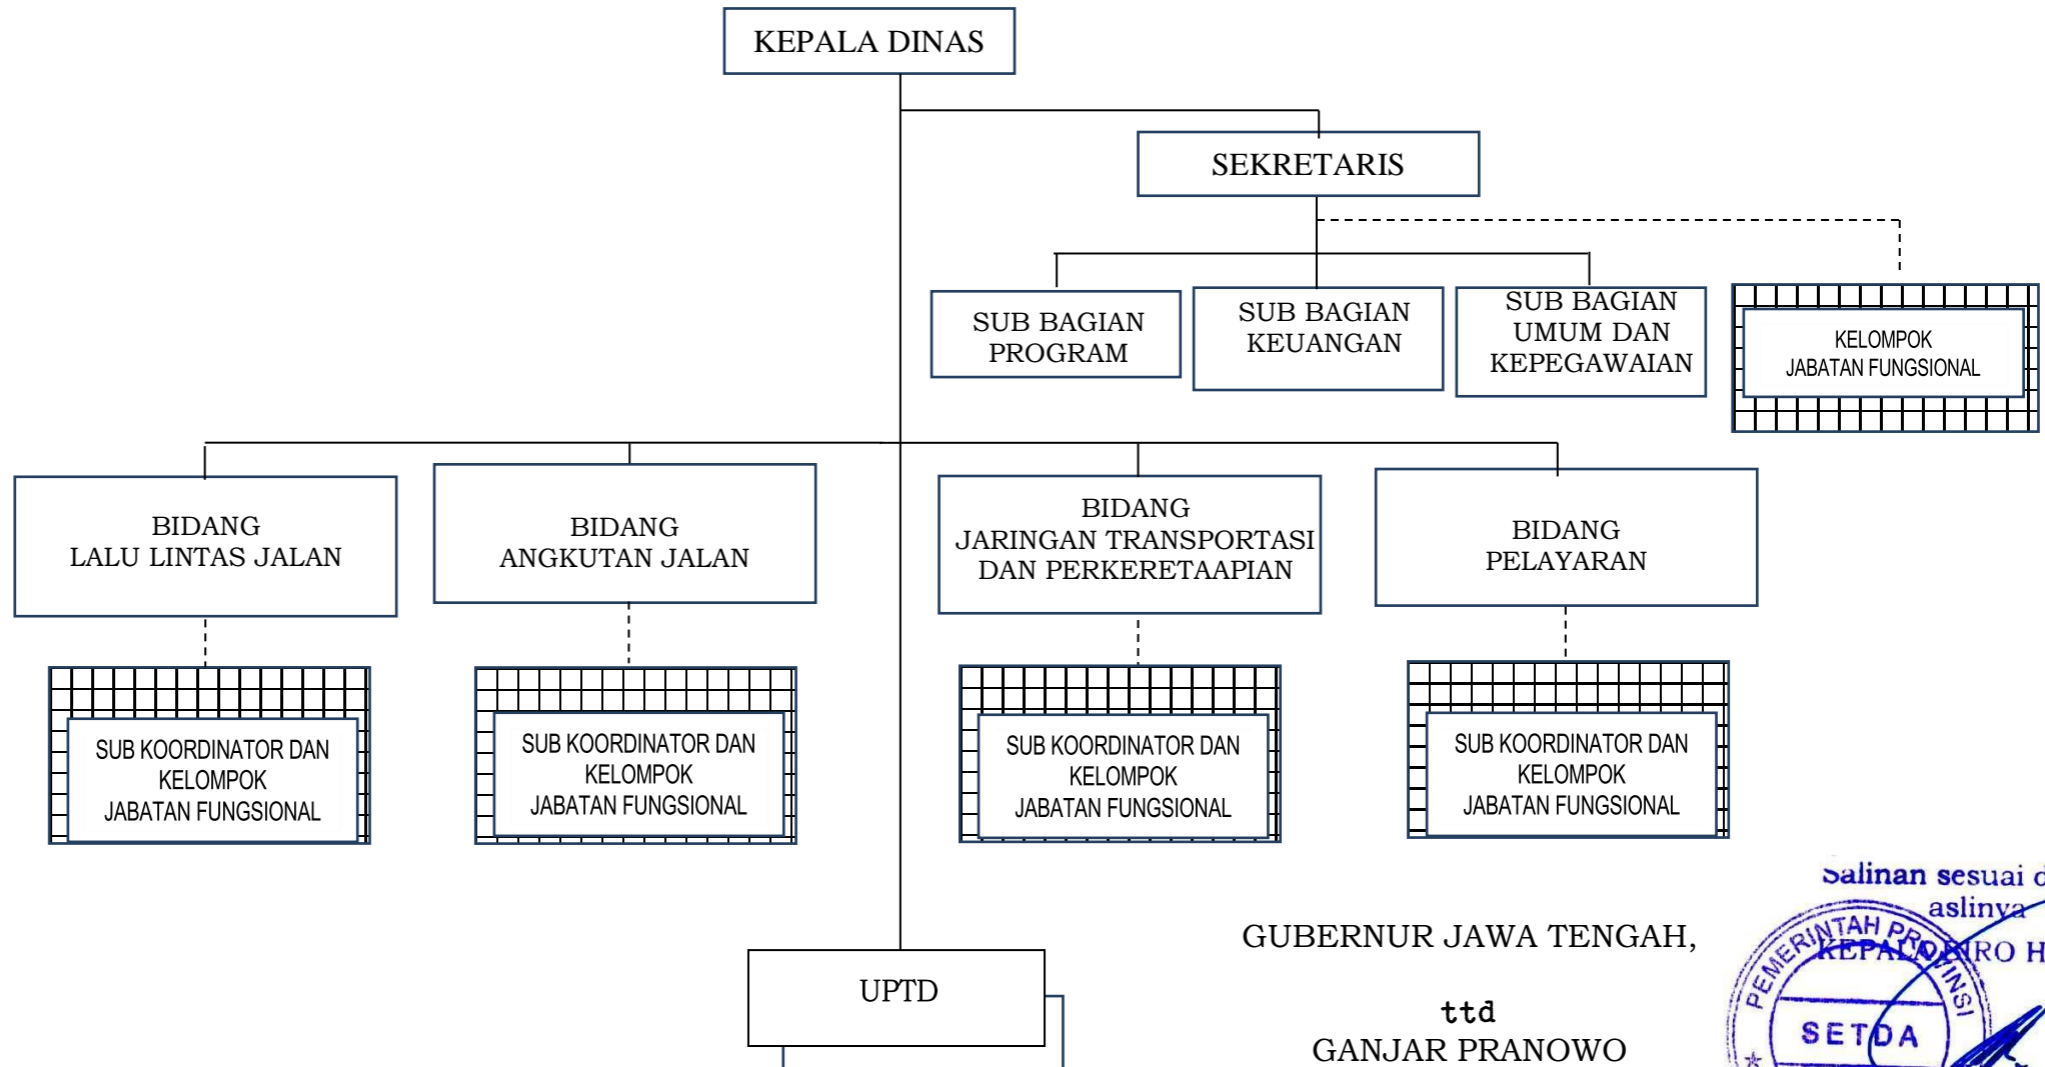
KEPALA DINAS

SEKRETARIS

SUB BAGIAN PROGRAM

SUB BAGIAN KEUANGAN

SUB BAGIAN UMUM DAN KEPEGAWAIAN

KELOMPOK JABATAN FUNGSIONAL

BIDANG LALU LINTAS JALAN

BIDANG ANGKUTAN JALAN

BIDANG JARINGAN TRANSPORTASI DAN PERKERETAAPIAN

BIDANG PELAYARAN

SUB KOORDINATOR DAN KELOMPOK JABATAN FUNGSIONAL

SUB KOORDINATOR DAN KELOMPOK JABATAN FUNGSIONAL

SUB KOORDINATOR DAN KELOMPOK JABATAN FUNGSIONAL

SUB KOORDINATOR DAN KELOMPOK JABATAN FUNGSIONAL

UPTD

GUBERNUR JAWA TENGAH,

ttd
GANJAR PRANOWO

Salinan sesuai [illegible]
aslinya
KEPALA BIRO H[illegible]
PEMERINTAH PROVINSI
SETDA